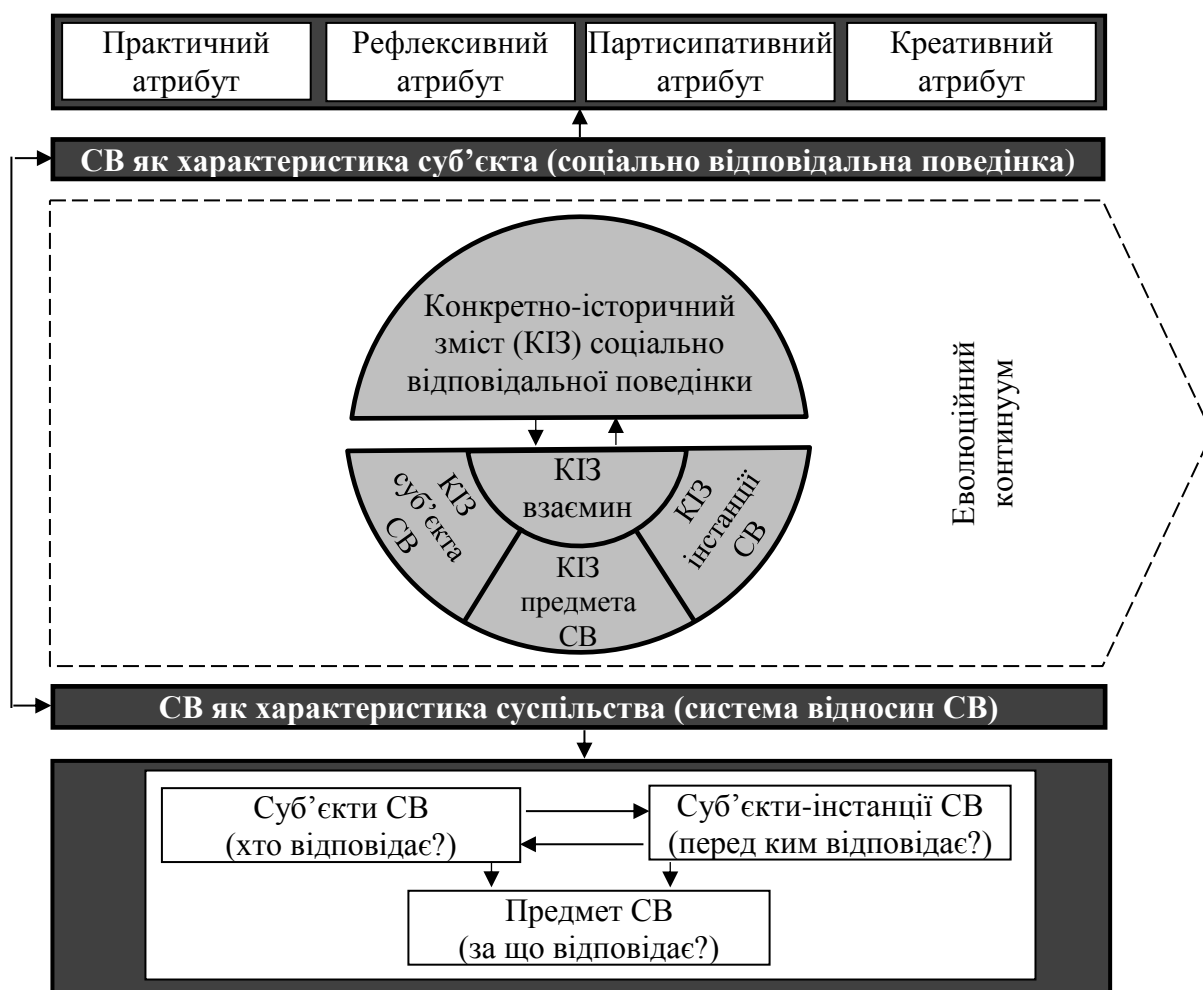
Практичний атрибут

Рефлексивний атрибут

Партисипативний атрибут

Креативний атрибут

СВ як характеристика суб'єкта (соціально відповідальна поведінка)

Конкретно-історичний зміст (КІЗ) соціально відповідальної поведінки

КІЗ суб'єкта СВ

КІЗ взаємин

КІЗ інстанції СВ

КІЗ предмета СВ

Еволюційний континуум

СВ як характеристика суспільства (система відносин СВ)

Суб'єкти СВ (хто відповідає?)

Суб'єкти-інстанції СВ (перед ким відповідає?)

Предмет СВ (за що відповідає?)